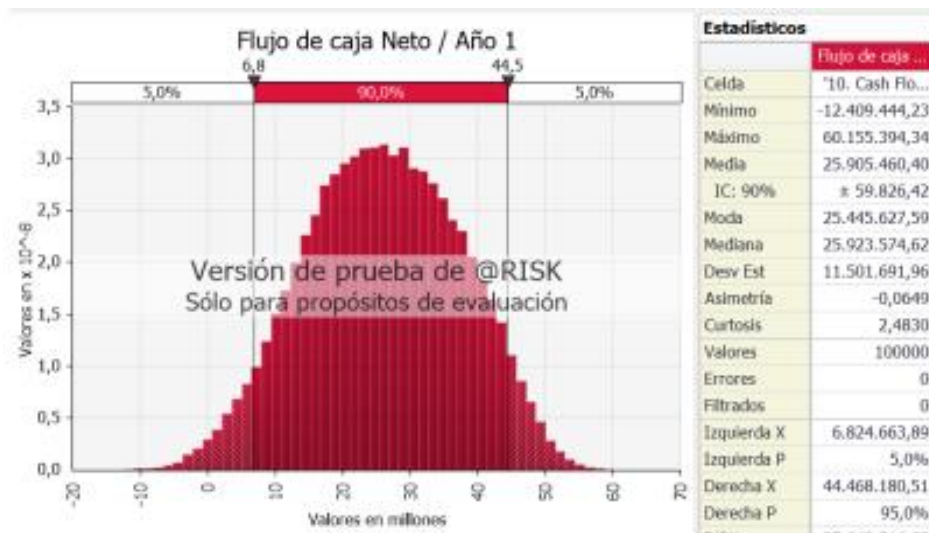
Flujo de caja Neto / Año 1

6,8 44,5

5,0% 90,0% 5,0%

3,5
3,0
2,5
2,0
1,5
1,0
0,5
0,0

Valores en x 10^-8

-20 -10 0 10 20 30 40 50 60 70

Valores en millones

Versión de prueba de @RISK
Sólo para propósitos de evaluación

| Estadísticos | |
|---|---|
| | Flujo de caja ... |
| Celda | '10. Cash Flo... |
| Mínimo | -12.409.444,23 |
| Máximo | 60.155.394,34 |
| Media | 25.905.460,40 |
| IC: 90% | ± 59.826,42 |
| Moda | 25.445.627,59 |
| Mediana | 25.923.574,62 |
| Desv Est | 11.501.691,96 |
| Asimetría | -0,0649 |
| Curtosis | 2,4830 |
| Valores | 100000 |
| Errores | 0 |
| Filtrados | 0 |
| Izquierda X | 6.824.663,89 |
| Izquierda P | 5,0% |
| Derecha X | 44.468.180,51 |
| Derecha P | 95,0% |